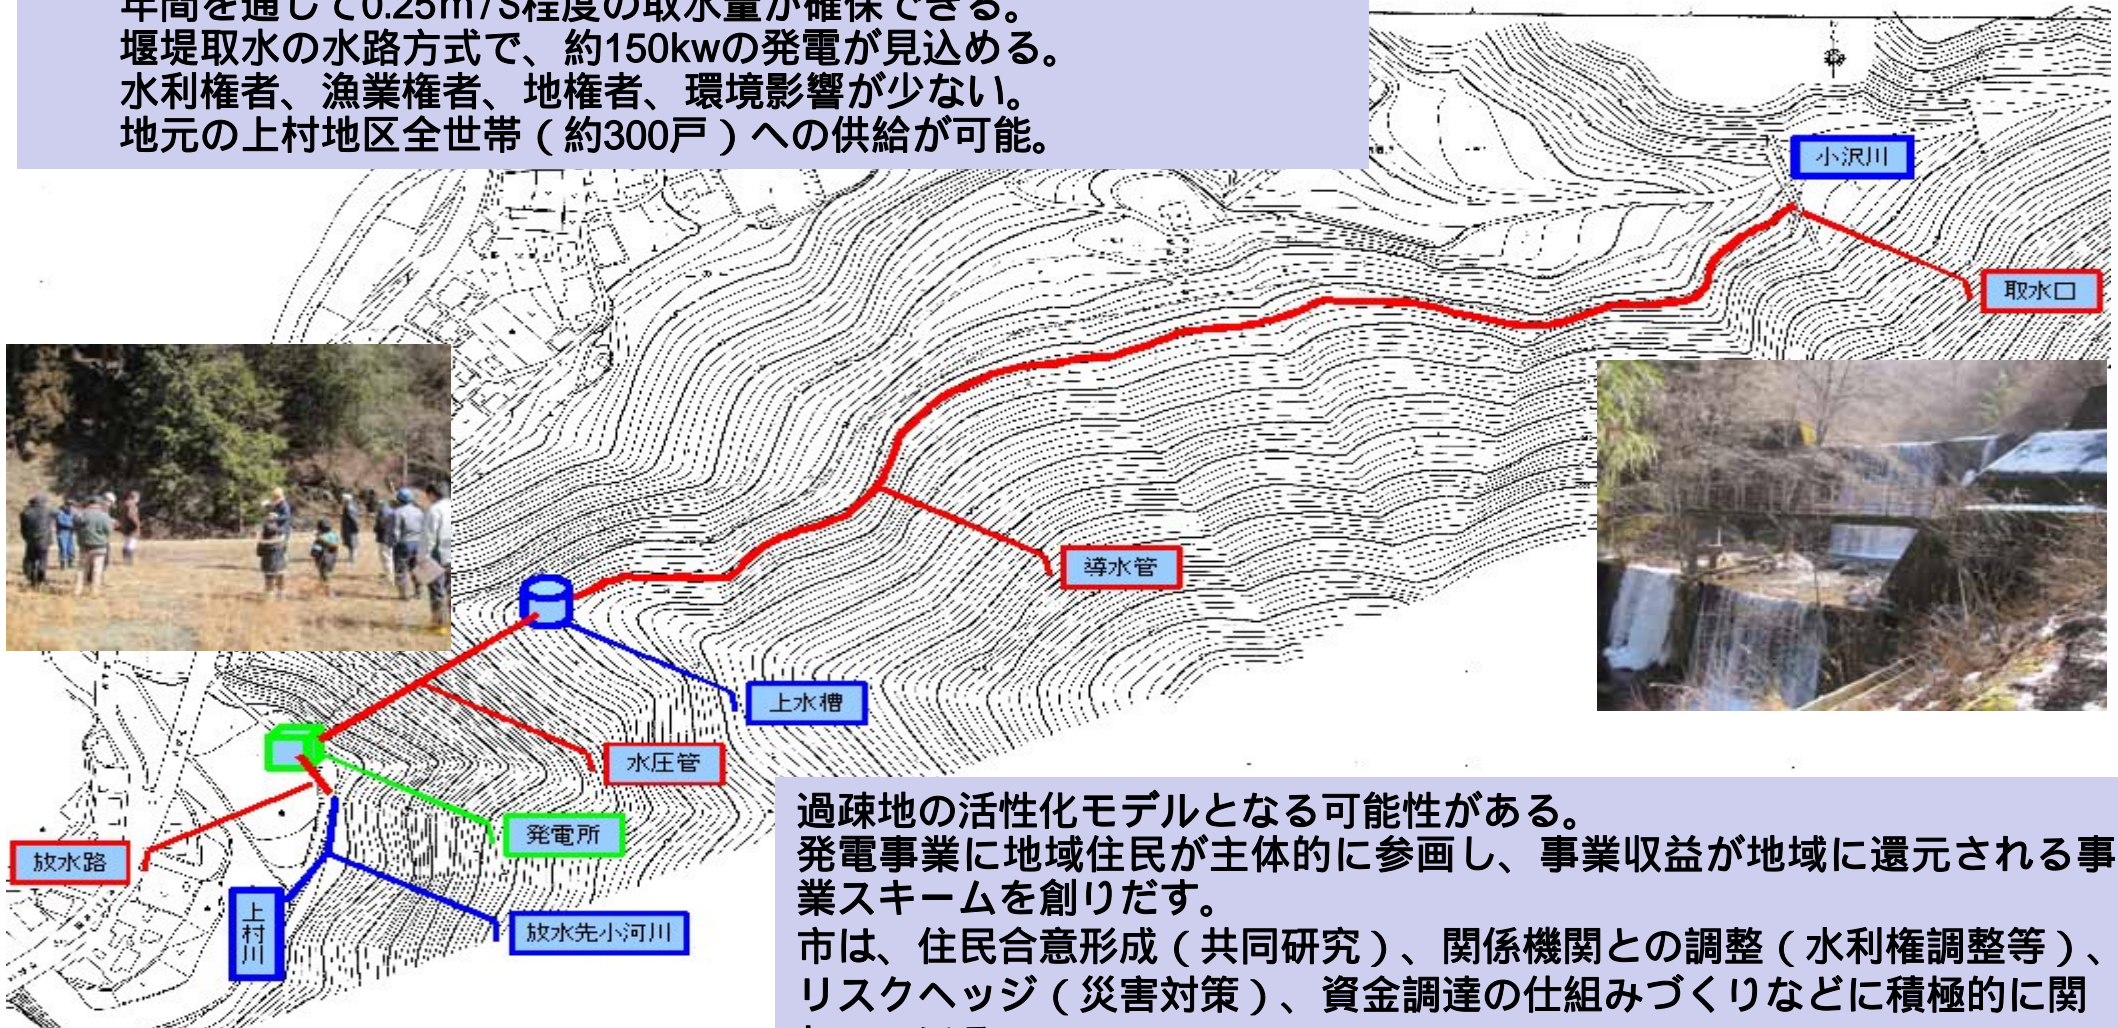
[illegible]
堰堤取水の水路方式で、約150kwの発電が見込める。
水利権者、漁業権者、地権者、環境影響が少ない。
地元の上村地区全世帯（約300戸）への供給が可能。

小沢川

取水口

導水管

上水槽

水圧管

発電所

放水路

上村川

放水先小河川

過疎地の活性化モデルとなる可能性がある。
発電事業に地域住民が主体的に参画し、事業収益が地域に還元される事業スキームを創りだす。
市は、住民合意形成（共同研究）、関係機関との調整（水利権調整等）、リスクヘッジ（災害対策）、資金調達の仕組みづくりなどに積極的に関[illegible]